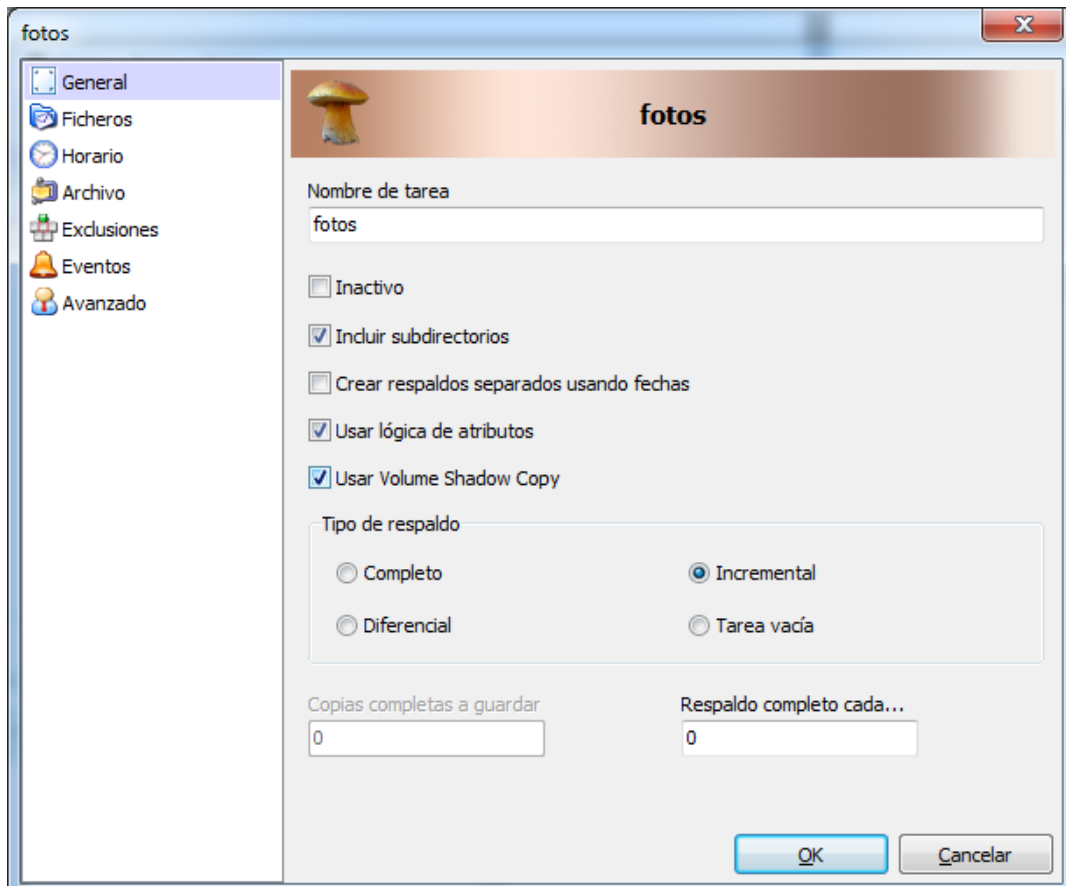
fotos

General
Ficheros
Horario
Archivo
Exclusiones
Eventos
Avanzado

fotos

Nombre de tarea
fotos

Inactivo

Incluir subdirectorios

Crear respaldos separados usando fechas

Usar lógica de atributos

Usar Volume Shadow Copy

Tipo de respaldo
Completo
Incremental
Diferencial
Tarea vacía

Copias completas a guardar
0
Respaldo completo cada...
0

OK
Cancelar